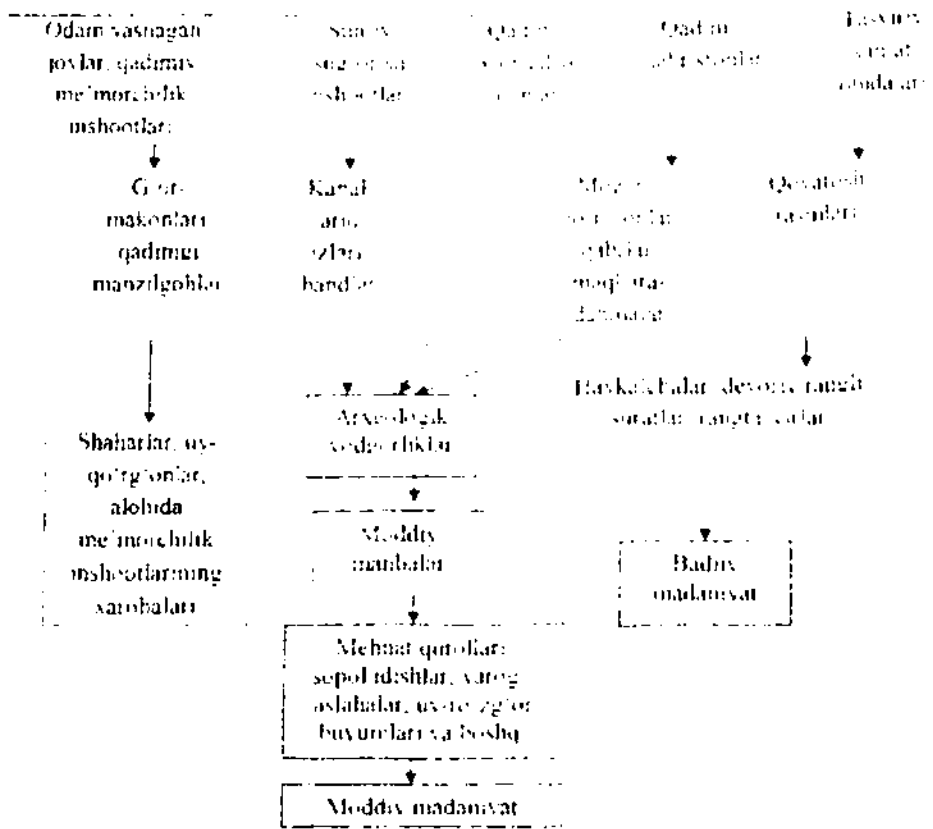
Odam yashagan joylar, qadimiy me'morchilik inshootlari

Suv inshootlari

Qadimiy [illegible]

Qadimiy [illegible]

Tasviriy san'at obidalari

Gʻor-makonlari qadimgi manzilgohlar

Kanal ariq, sув bandlar

Mozor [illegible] qabriston maqbaralar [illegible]

Qoyatosh rasmlari

Shaharlar, uy-qoʻrgʻonlar, alohida me'morchilik inshootlarining xarobalari

Arxeologik yodgorliklar

Moddiy manbalar

Haykalchalar, devoriy rangli suratlar, rangtasvirlar

Badiiy madaniyat

Mehnat qurollari, sopol idishlar, yarogʻ-aslahalar, uy-roʻzgʻor buyumlari va boshq

Moddiy madaniyat